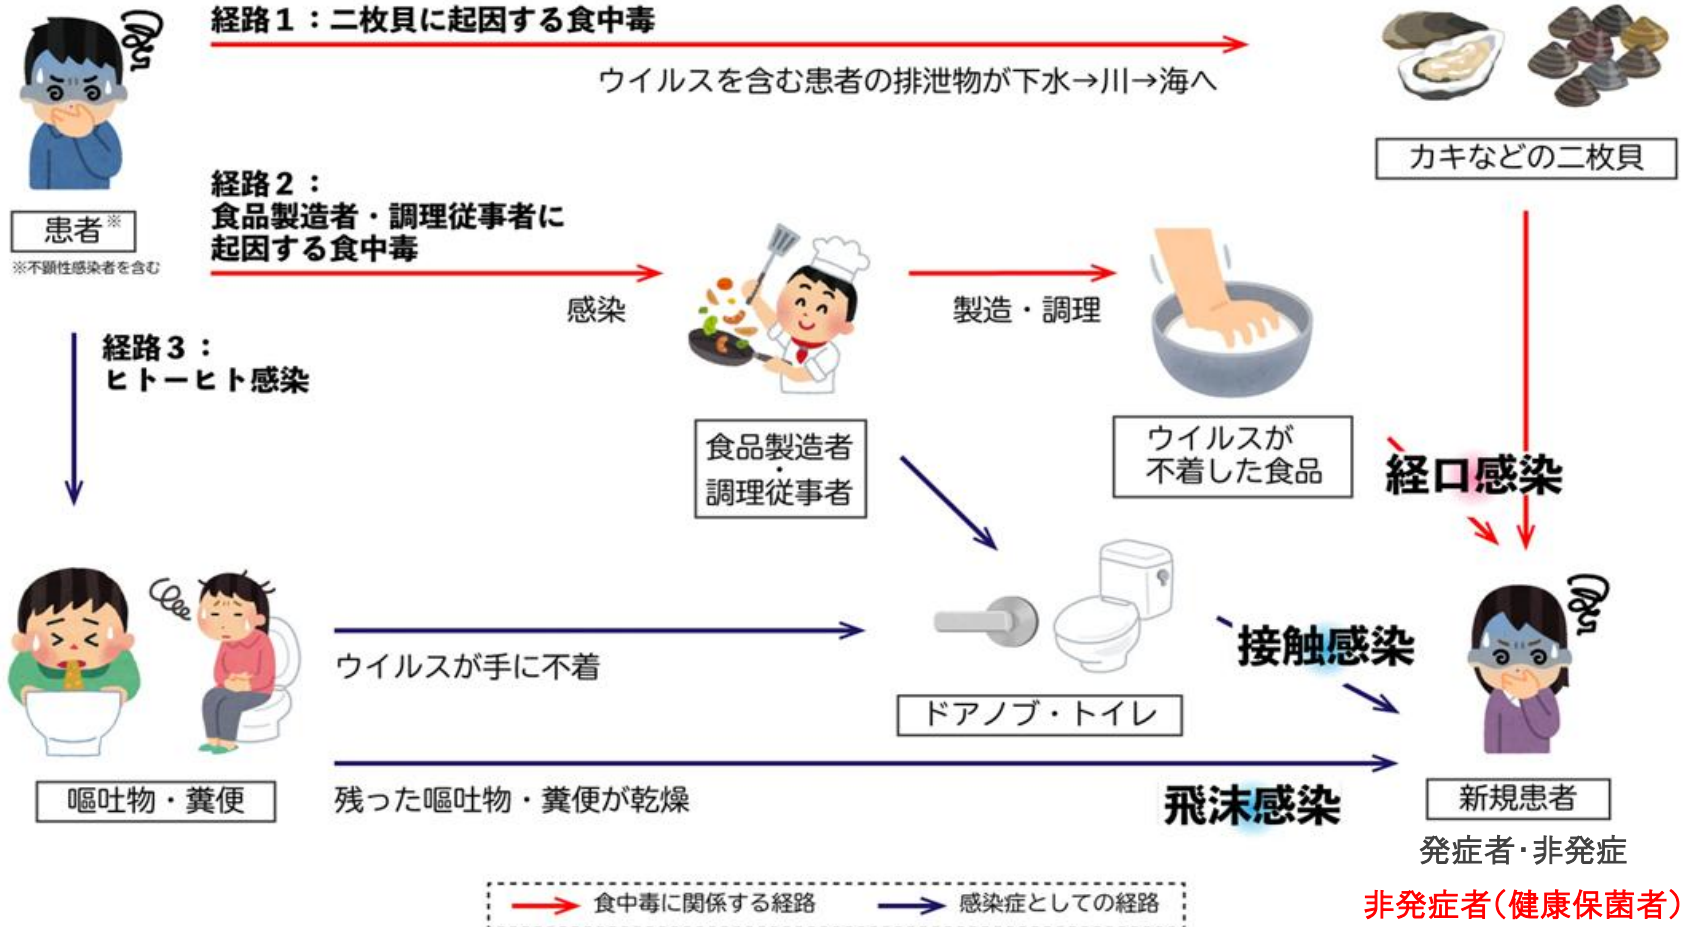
経路１：二枚貝に起因する食中毒

ウイルスを含む患者の排泄物が下水→川→海へ

カキなどの二枚貝

患者※

※不顕性感染者を含む

経路２：
食品製造者・調理従事者に
起因する食中毒

感染

製造・調理

経路３：
ヒトーヒト感染

食品製造者
・
調理従事者

ウイルスが
不着した食品

経口感染

ウイルスが手に不着

ドアノブ・トイレ

接触感染

嘔吐物・糞便

残った嘔吐物・糞便が乾燥

飛沫感染

新規患者

発症者･非発症

非発症者（健康保菌者）

食中毒に関係する経路

感染症としての経路